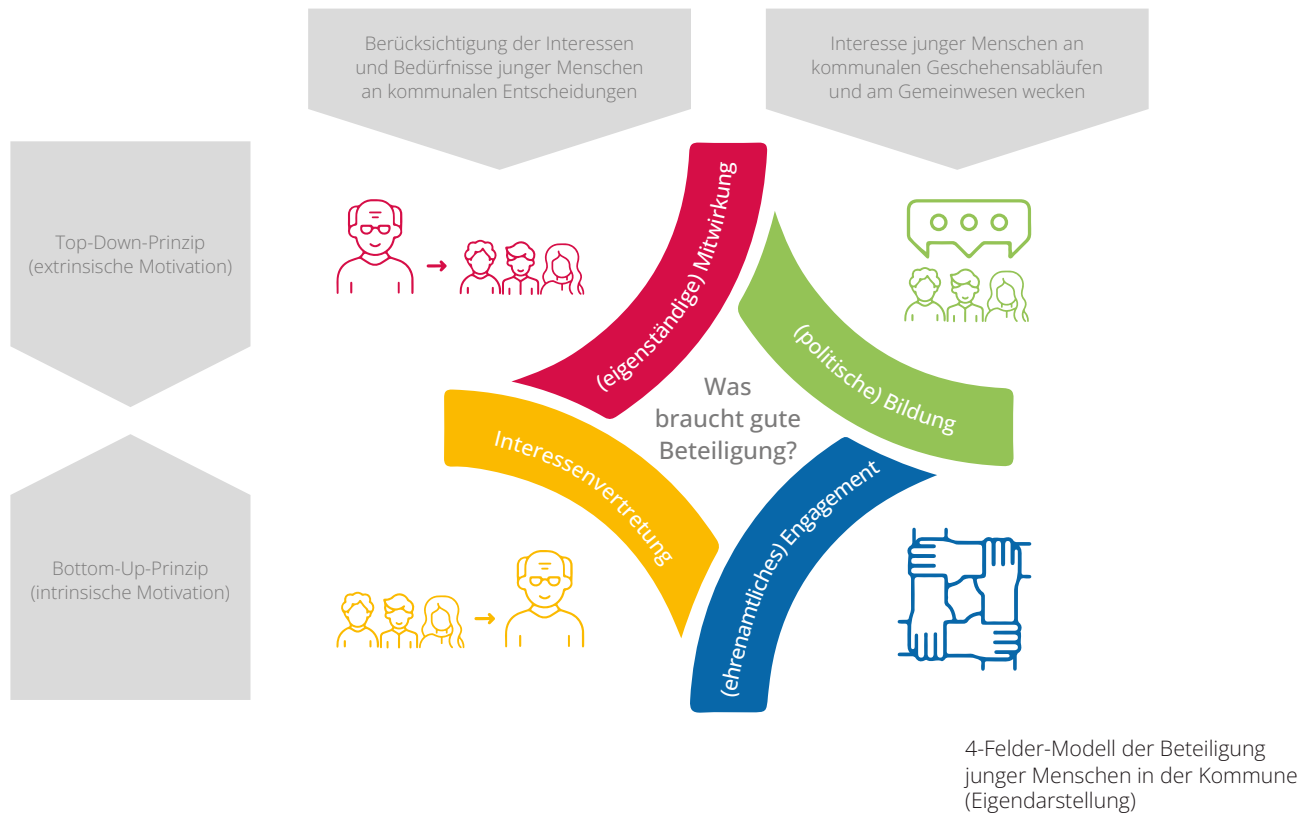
Berücksichtigung der Interessen und Bedürfnisse junger Menschen an kommunalen Entscheidungen

Interesse junger Menschen an kommunalen Geschehensabläufen und am Gemeinwesen wecken

Top-Down-Prinzip (extrinsische Motivation)

Bottom-Up-Prinzip (intrinsische Motivation)

(eigenständige) Mitwirkung

(politische) Bildung

Interessenvertretung

(ehrenamtliches) Engagement

Was braucht gute Beteiligung?

4-Felder-Modell der Beteiligung junger Menschen in der Kommune (Eigendarstellung)